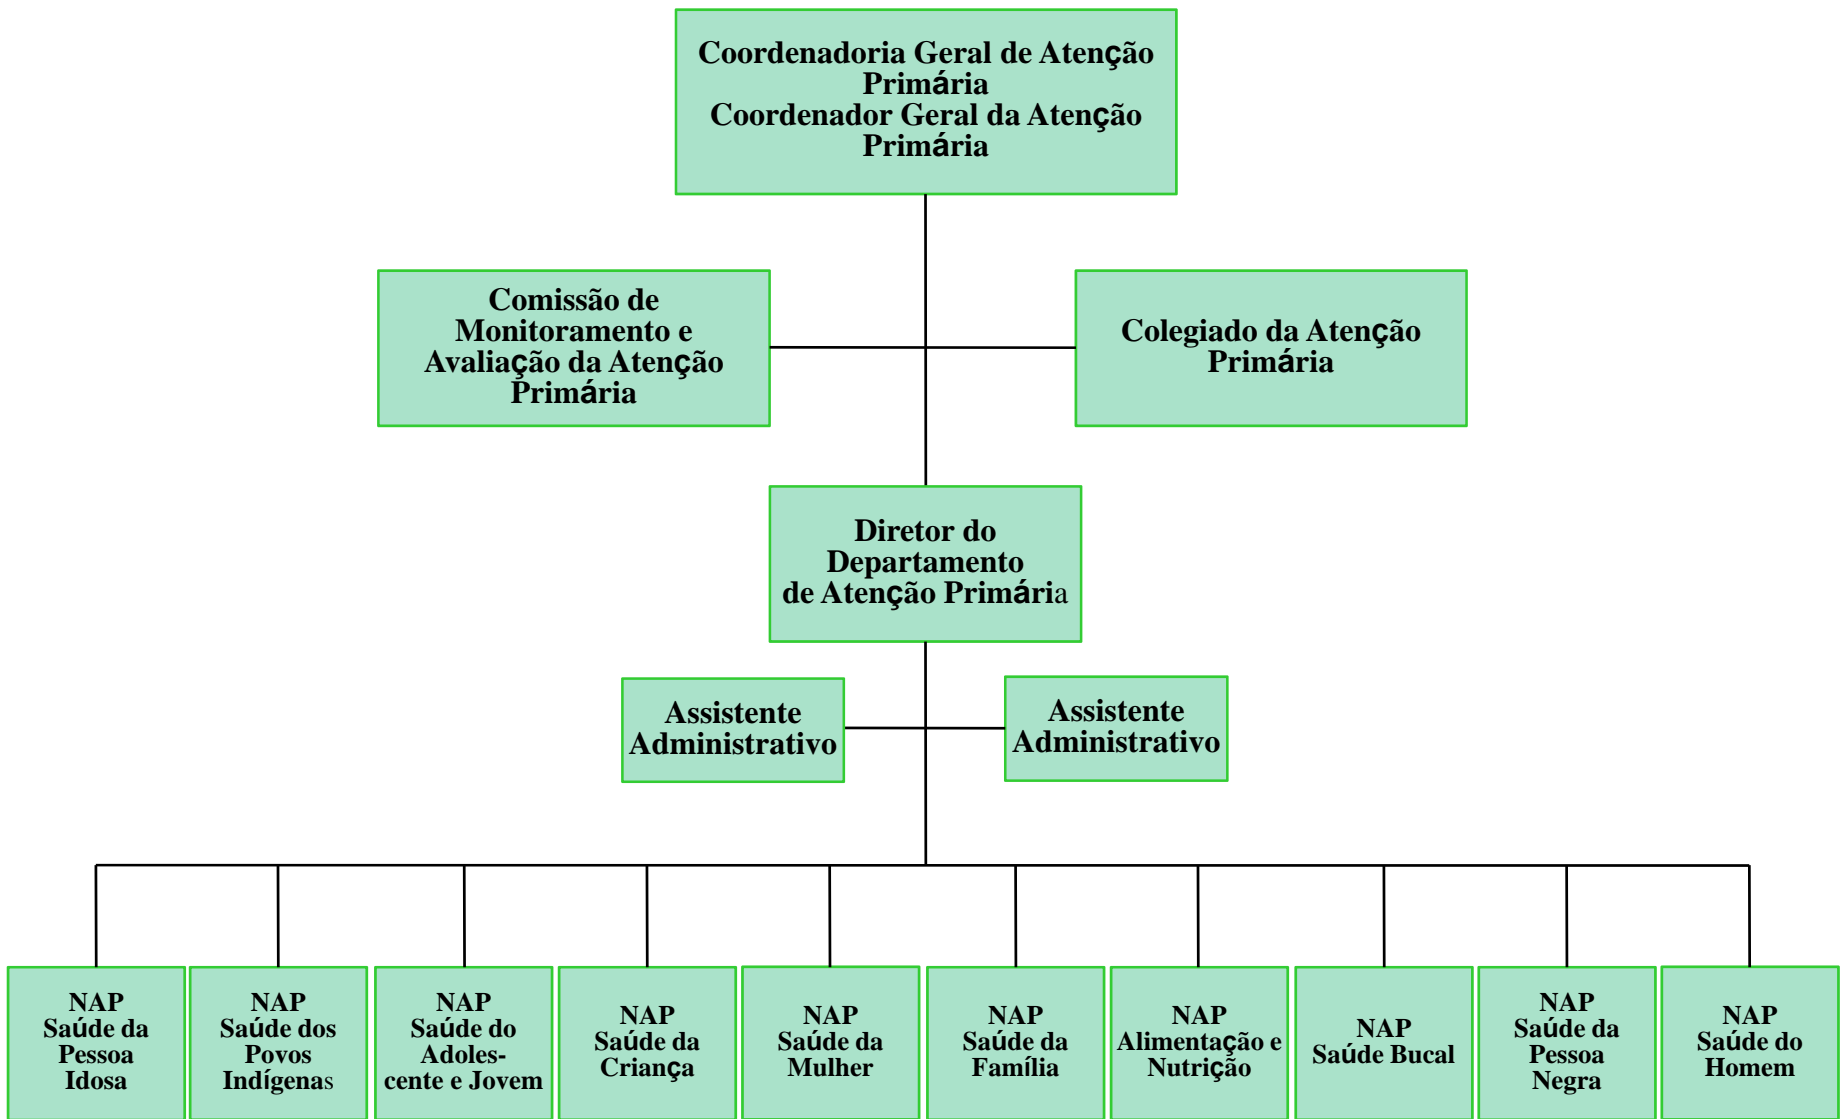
Coordenadoria Geral de Atenção Primária
Coordenador Geral da Atenção Primária

Comissão de Monitoramento e Avaliação da Atenção Primária

Colegiado da Atenção Primária

Diretor do Departamento de Atenção Primária

Assistente Administrativo

Assistente Administrativo

NAP Saúde da Pessoa Idosa

NAP Saúde dos Povos Indígenas

NAP Saúde do Adolescente e Jovem

NAP Saúde da Criança

NAP Saúde da Mulher

NAP Saúde da Família

NAP Alimentação e Nutrição

NAP Saúde Bucal

NAP Saúde da Pessoa Negra

NAP Saúde do Homem